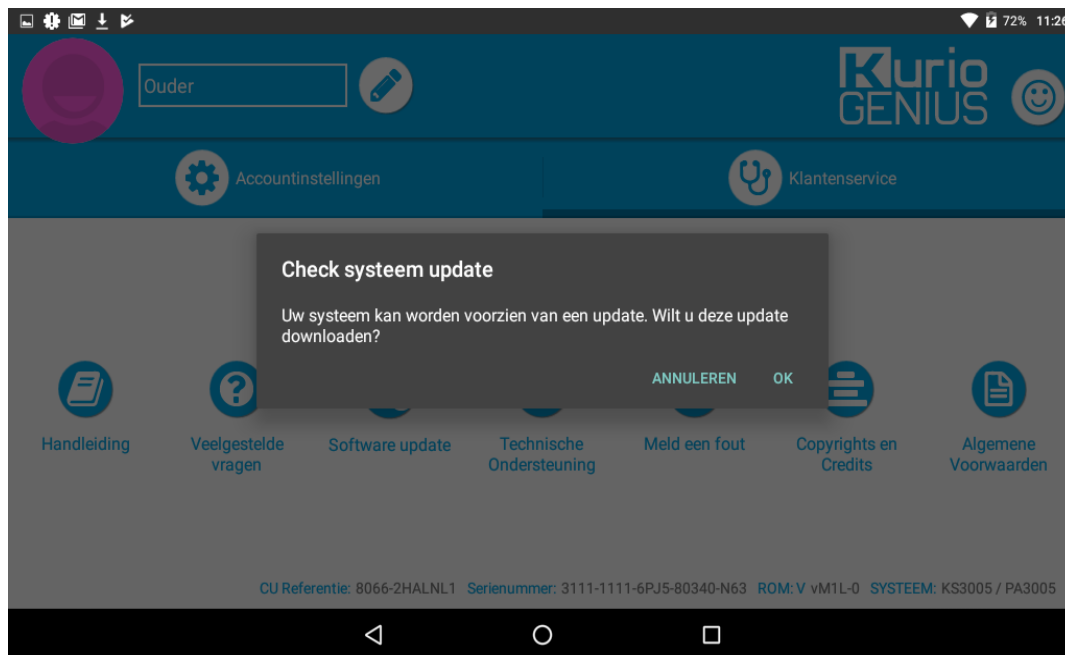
72% 11:26

Ouder

Kurio GENIUS

Accountinstellingen

Klantenservice

Check systeem update

Uw systeem kan worden voorzien van een update. Wilt u deze update downloaden?

ANNULEREN OK

Handleiding

Veelgestelde vragen

Software update

Technische Ondersteuning

Meld een fout

Copyrights en Credits

Algemene Voorwaarden

CU Referentie: 8066-2HALNL1 Serienummer: 3111-1111-6PJ5-80340-N63 ROM: V vM1L-0 SYSTEEM: KS3005 / PA3005